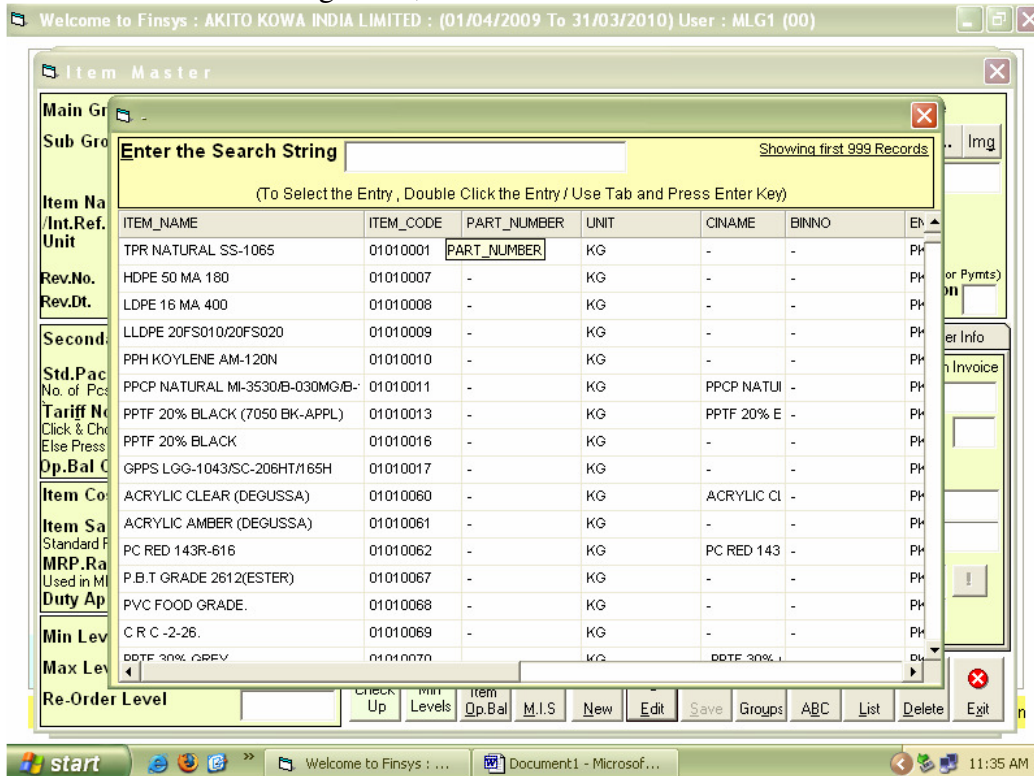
Welcome to Finsys : AKITO KOWA INDIA LIMITED : (01/04/2009 To 31/03/2010) User : MLG1 (00)

Item Master

Main Gr
Sub Gro
Item Na
/Int.Ref.
Unit
Rev.No.
Rev.Dt.
Second
Std.Pac
No. of Pcs
Tariff No
Click & Cho
Else Press
Op.Bal
Item Co
Item Sa
Standard F
MRP.Ra
Used in MI
Duty Ap
Min Lev
Max Lev
Re-Order Level

Enter the Search String
Showing first 999 Records
(To Select the Entry , Double Click the Entry / Use Tab and Press Enter Key)

| ITEM_NAME | ITEM_CODE | PART_NUMBER | UNIT | CINAME | BINNO | EN |
|---|---|---|---|---|---|---|
| TPR NATURAL SS-1065 | 01010001 | PART_NUMBER | KG | - | - | PK |
| HDPE 50 MA 180 | 01010007 | - | KG | - | - | PK |
| LDPE 16 MA 400 | 01010008 | - | KG | - | - | PK |
| LLDPE 20FS010/20FS020 | 01010009 | - | KG | - | - | PK |
| PPH KOYLENE AM-120N | 01010010 | - | KG | - | - | PK |
| PPCP NATURAL MI-3530/B-030MG/B-' | 01010011 | - | KG | PPCP NATUI | - | PK |
| PPTF 20% BLACK (7050 BK-APPL) | 01010013 | - | KG | PPTF 20% E | - | PK |
| PPTF 20% BLACK | 01010016 | - | KG | - | - | PK |
| GPPS LGG-1043/SC-206HT/165H | 01010017 | - | KG | - | - | PK |
| ACRYLIC CLEAR (DEGUSSA) | 01010060 | - | KG | ACRYLIC CL | - | PK |
| ACRYLIC AMBER (DEGUSSA) | 01010061 | - | KG | - | - | PK |
| PC RED 143R-616 | 01010062 | - | KG | PC RED 143 | - | PK |
| P.B.T GRADE 2612(ESTER) | 01010067 | - | KG | - | - | PK |
| PVC FOOD GRADE. | 01010068 | - | KG | - | - | PK |
| C R C -2-26. | 01010069 | - | KG | - | - | PK |
| PPTF 30% GREY | 01010070 | | KG | PPTF 30% | | PK |

.. Img
or Pymts)
on
er Info
n Invoice

Check Up | Min Levels | Item Op.Bal | M.I.S | New | Edit | Save | Groups | ABC | List | Delete | Exit

start | Welcome to Finsys : ... | Document1 - Microsof... | 11:35 AM